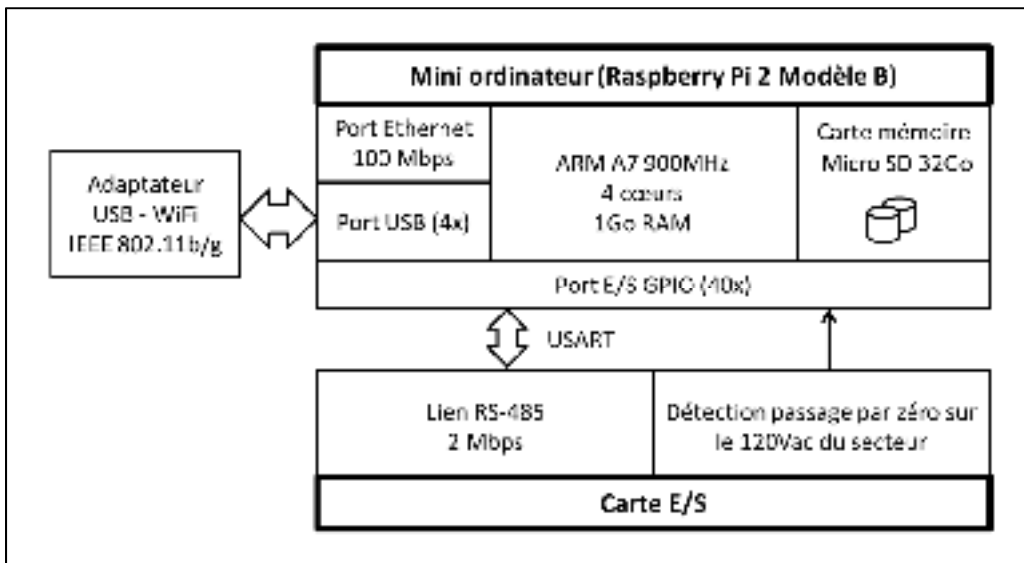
Mini ordinateur (Raspberry Pi 2 Modèle B)

Port Ethernet 100 Mbps

ARM A7 900MHz
4 cœurs
1Go RAM

Carte mémoire Micro SD 32Go

Adaptateur USB - WiFi IEEE 802.11b/g

Port USB (4x)

Port E/S GPIO (40x)

USART

Lien RS-485
2 Mbps

Détection passage par zéro sur le 120Vac du secteur

Carte E/S